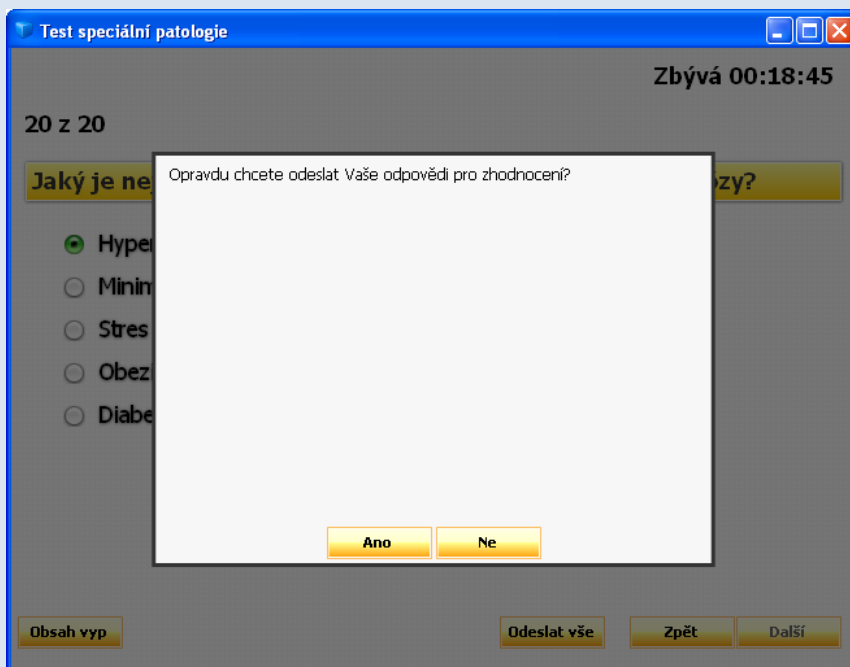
Test speciální patologie

Zbývá 00:18:45

20 z 20

Jaký je ne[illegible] ozy?

Hyper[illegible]

Minim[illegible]

Stres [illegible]

Obez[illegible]

Diabe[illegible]

Opravdu chcete odeslat Vaše odpovědi pro zhodnocení?

Ano Ne

Obsah vyp

Odeslat vše

Zpět

Další